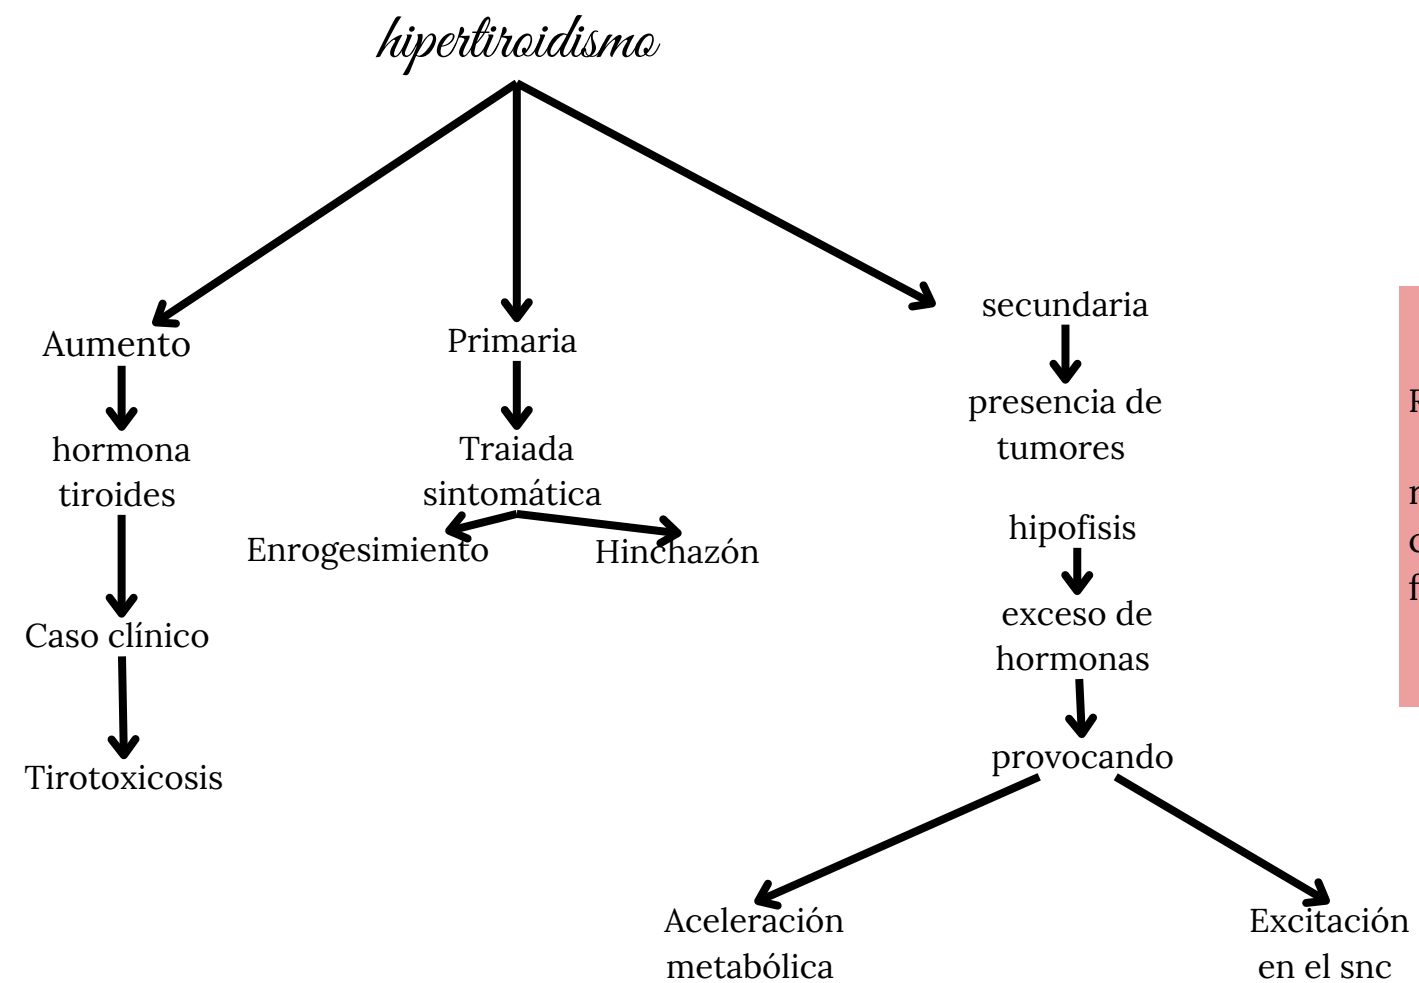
hipertiroidismo

Aumento

hormona tiroides

Caso clínico

Tirotoxicosis

Primaria

Traiada sintomática

Enrogesimiento

Hinchazón

secundaria

presencia de tumores

hipofisis

exceso de hormonas

provocando

Aceleración metabólica

Excitación en el snc

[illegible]